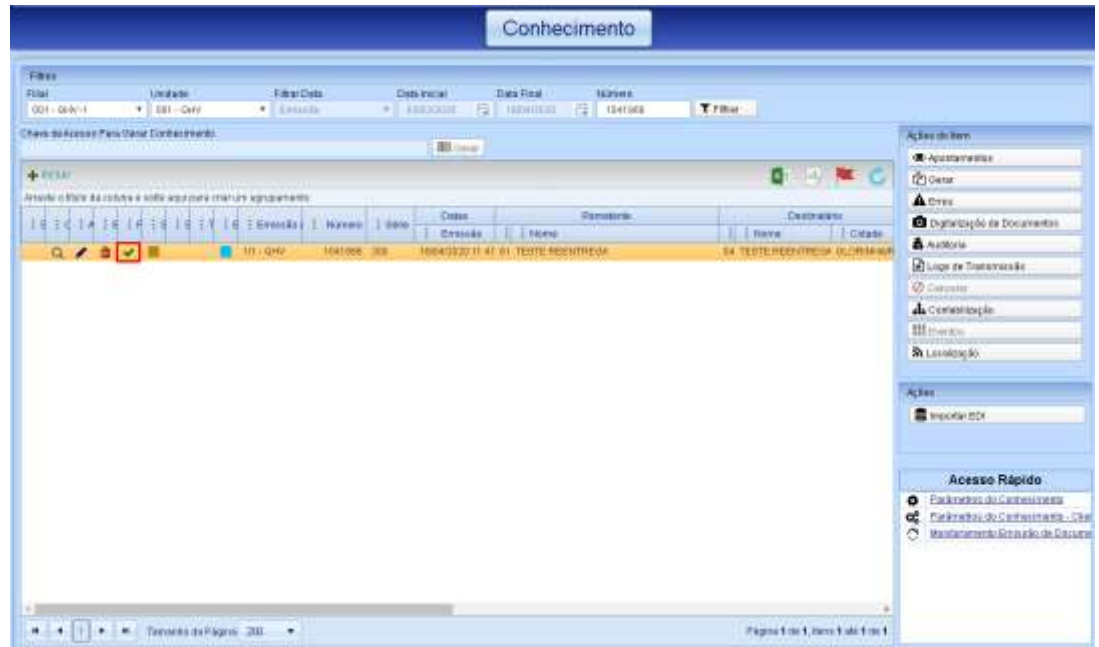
Conhecimento

Filtros
Filial
001 - GHV-1
Unidade
001 - GHV
Filtrar Data
Emissão
Data Inicial
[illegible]
Data Final
16/04/2020
Número
1041968
Filtrar

Chave de Acesso Para Gerar Conhecimento
Gerar

Incluir

Arraste o título da coluna e solte aqui para criar um agrupamento

| | | | | | | | | | Emissão | Número | Série | Datas Emissão | Remetente Nome | Destinatário Nome | Cidade |
|---|---|---|---|---|---|---|---|---|---|---|---|---|---|---|---|
| | | | | | | | | | 101 - GHV | 1041968 | 300 | 16/04/2020 11:47 | 01 TESTE REENTREGA | 04 TESTE REENTREGA | GLORINHA/R |

Tamanho da Página: 200
Página 1 de 1, itens 1 até 1 de 1

Ações do Item
Apontamentos
Gerar
Erros
Digitalização de Documentos
Auditoria
Logs de Transmissão
Cancelar
Contabilização
Eventos
Localização

Ações
Importar EDI

Acesso Rápido
Parâmetros do Conhecimento
Parâmetros do Conhecimento - Clie
Monitoramento Emissão de Docume